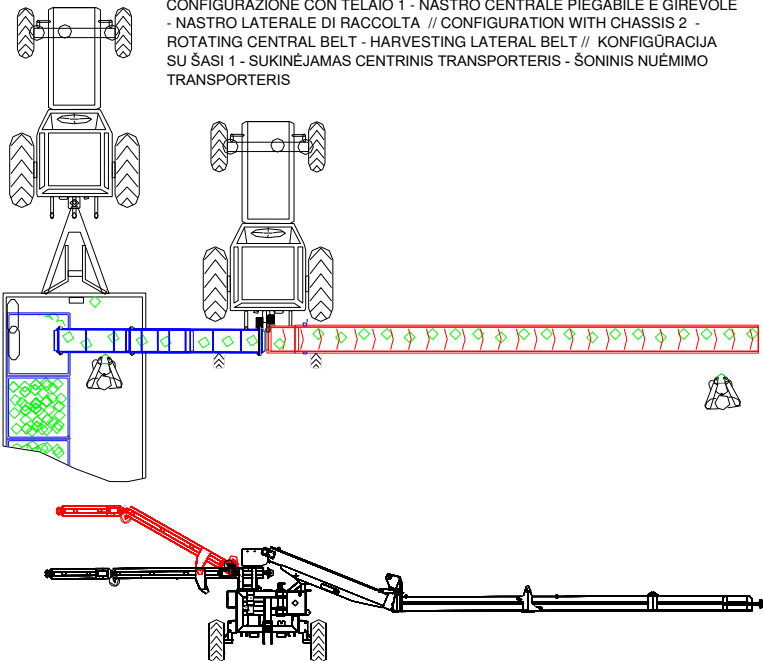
CONFIGURAZIONE CON TELAIO 1 - NASTRO CENTRALE PIEGABILE E GIREVOLE - NASTRO LATERALE DI RACCOLTA // CONFIGURATION WITH CHASSIS 2 - ROTATING CENTRAL BELT - HARVESTING LATERAL BELT // KONFIGŪRACIJA SU ŠASI 1 - SUKINĖJAMAS CENTRINIS TRANSPORTERIS - ŠONINIS NUĖMIMO TRANSPORTERIS